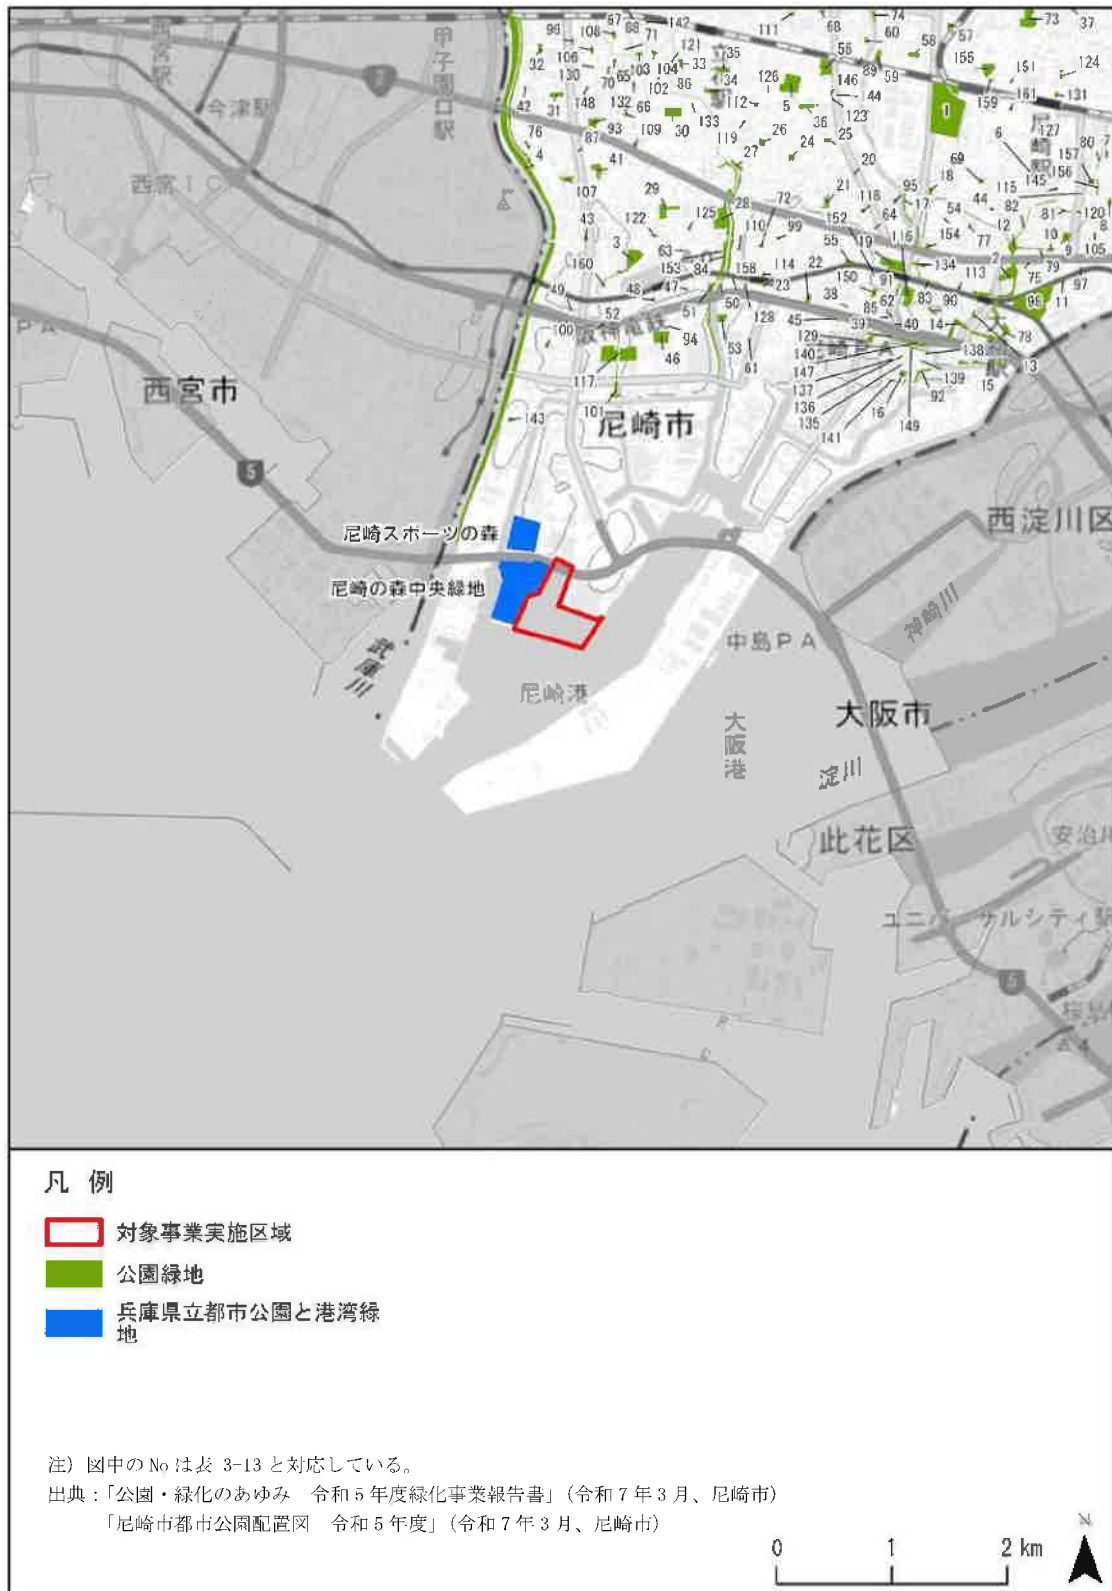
西宮駅
今津駅
甲子園口駅
西宮IC
西宮市
尼崎市
阪神電鉄
尼崎駅
尼崎スポーツの森
尼崎の森中央緑地
武庫川
尼崎港
中島PA
大阪港
大阪市
淀川
此花区
西淀川区
神崎川
安治川
ユニバーサルシティ駅
桜島

96 108 67 88 71 142 111 68 74 60 73 37 32 106 130 103 104 121 33 35 56 58 57 155 151 124 70 65 102 86 34 126 146 89 59 161 131 42 31 148 132 66 112 5 44 159 0 127 76 87 93 109 30 133 119 36 123 6 80 4 41 27 26 24 25 20 69 157 156 145 107 29 125 28 72 21 118 95 17 18 115 44 82 43 122 110 99 152 64 54 81 120 3 63 160 153 84 158 114 22 55 19 116 154 77 10 105 9 49 48 47 23 150 38 91 134 113 2 75 79 97 52 51 50 128 45 85 62 83 90 96 11 100 94 53 129 39 40 14 78 46 140 138 13 117 61 147 137 136 135 139 92 15 101 143 16 141 149

凡 例
対象事業実施区域
公園緑地
兵庫県立都市公園と港湾緑地

注）図中の No は表 3-13 と対応している。
出典：「公園・緑化のあゆみ　令和５年度緑化事業報告書」（令和７年３月、尼崎市）
「尼崎市都市公園配置図　令和５年度」（令和７年３月、尼崎市）

0 1 2 km
N